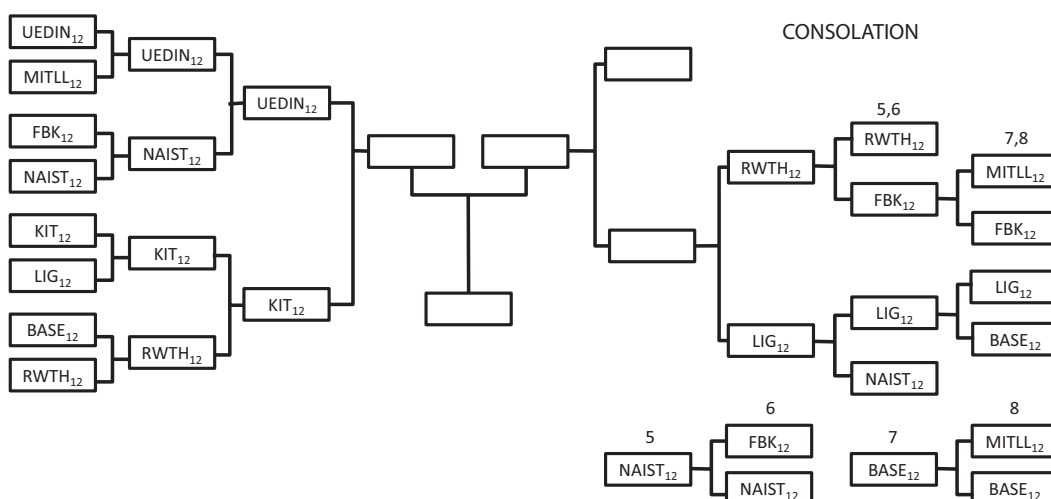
CONSOLATION

UEDIN$_{12}$
MITLL$_{12}$
UEDIN$_{12}$
FBK$_{12}$
NAIST$_{12}$
NAIST$_{12}$
UEDIN$_{12}$
KIT$_{12}$
LIG$_{12}$
KIT$_{12}$
BASE$_{12}$
RWTH$_{12}$
RWTH$_{12}$
KIT$_{12}$

5,6
RWTH$_{12}$
RWTH$_{12}$
FBK$_{12}$
7,8
MITLL$_{12}$
FBK$_{12}$
LIG$_{12}$
LIG$_{12}$
BASE$_{12}$
LIG$_{12}$
NAIST$_{12}$

5
NAIST$_{12}$
6
FBK$_{12}$
NAIST$_{12}$
7
BASE$_{12}$
8
MITLL$_{12}$
BASE$_{12}$